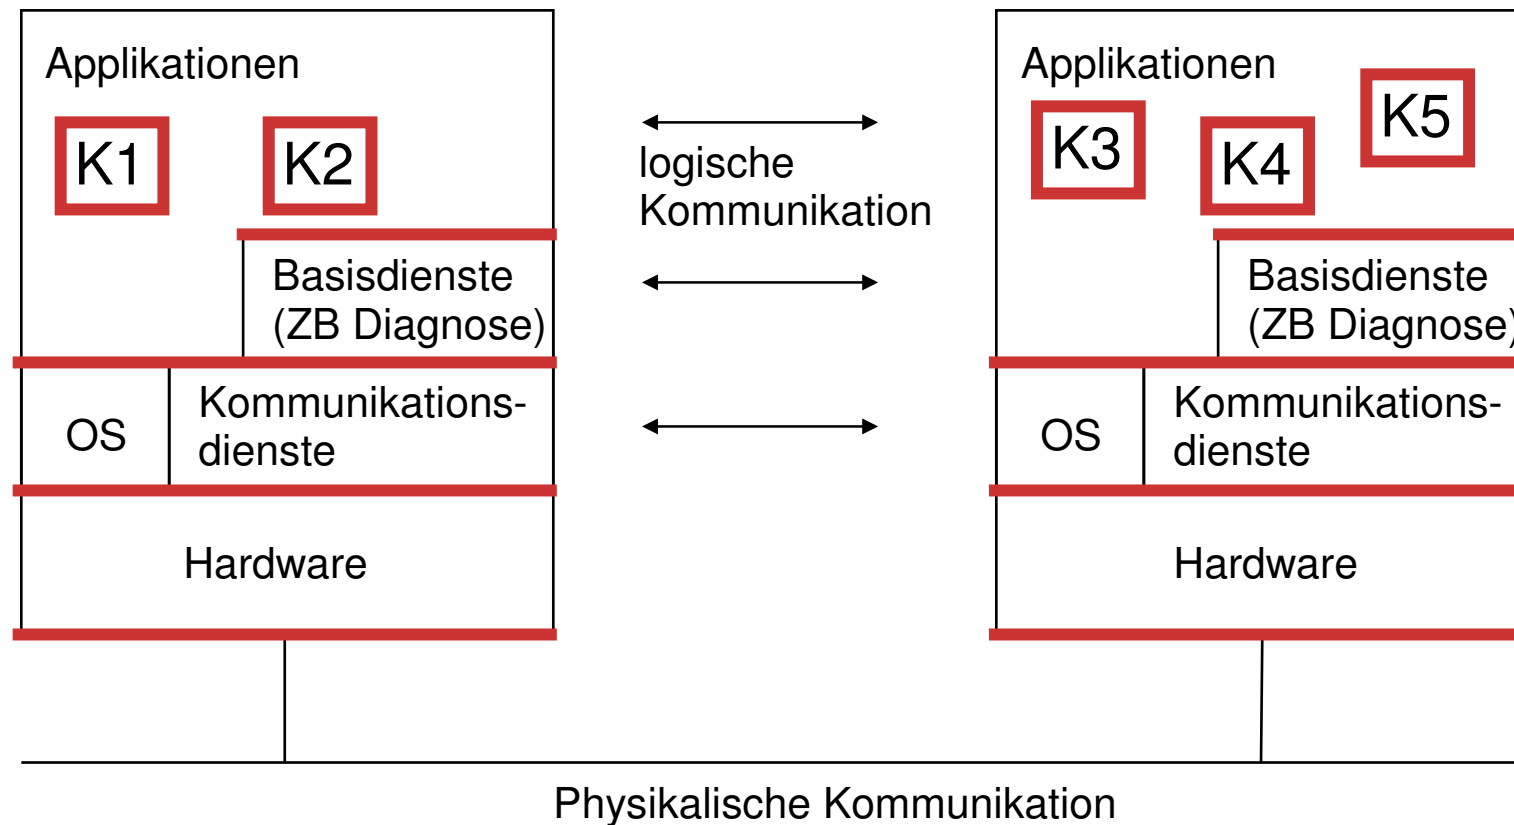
Applikationen

K1

K2

Basisdienste (ZB Diagnose)

OS

Kommunikationsdienste

Hardware

logische Kommunikation

Applikationen

K3

K4

K5

Basisdienste (ZB Diagnose)

OS

Kommunikationsdienste

Hardware

Physikalische Kommunikation